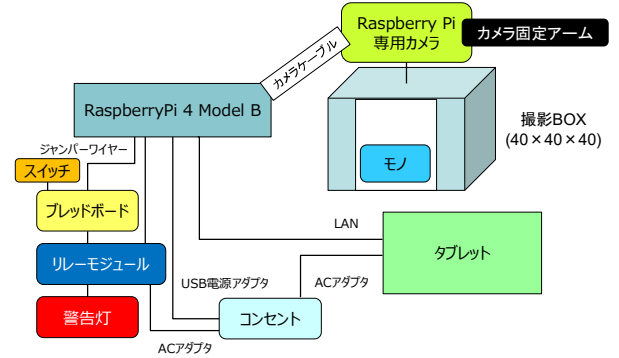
Raspberry Pi
専用カメラ

カメラ固定アーム

カメラケーブル

RaspberryPi 4 Model B

撮影BOX
(40×40×40)

モノ

ジャンパーワイヤー

スイッチ

ブレッドボード

リレーモジュール

警告灯

LAN

タブレット

ACアダプタ

USB電源アダプタ

コンセント

ACアダプタ